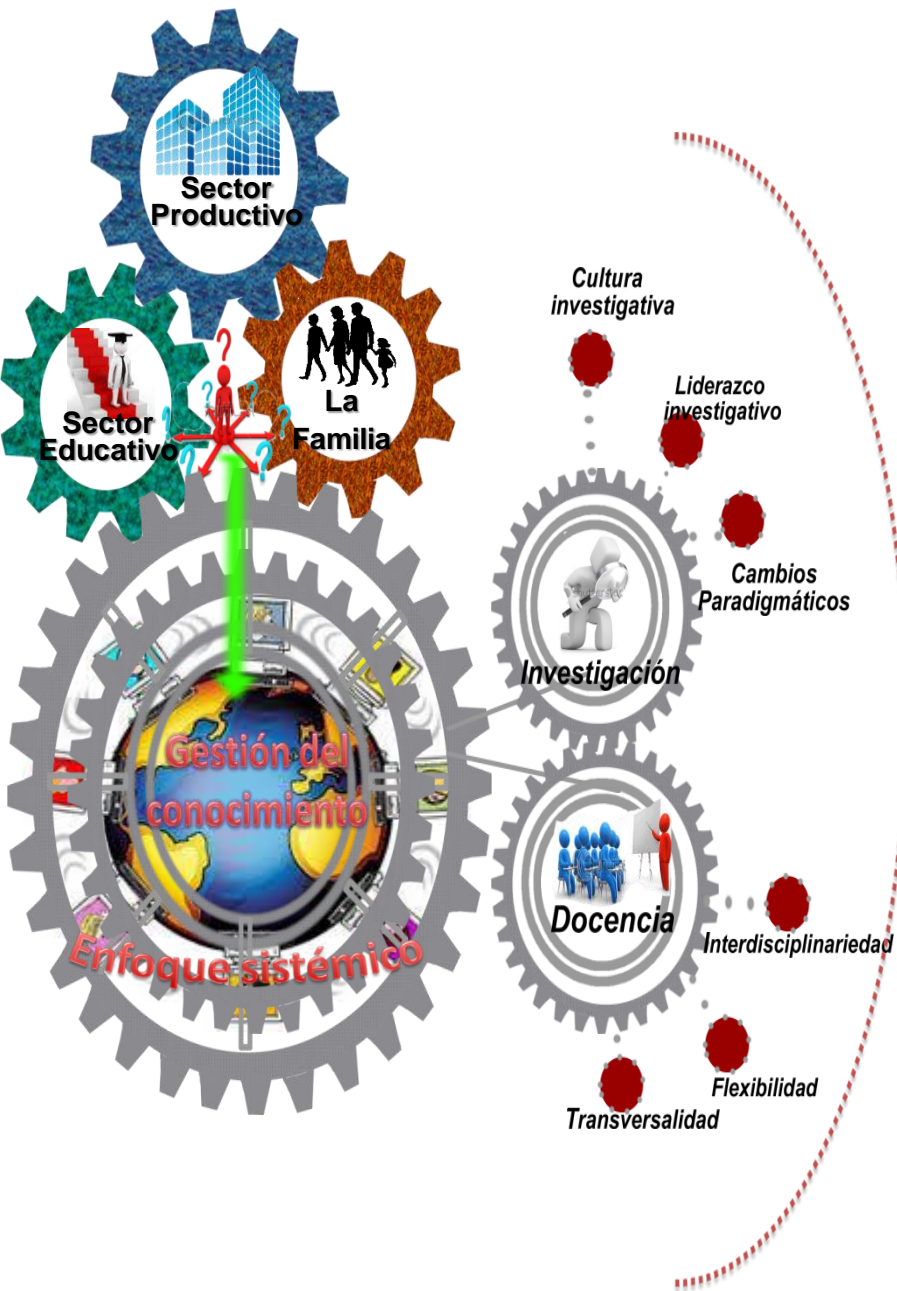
Sector Productivo

Sector Educativo

La Familia

Cultura investigativa

Liderazco investigativo

Cambios Paradigmáticos

Investigación

Gestión del conocimiento

Enfoque sistémico

Docencia

Interdisciplinariedad

Flexibilidad

Transversalidad